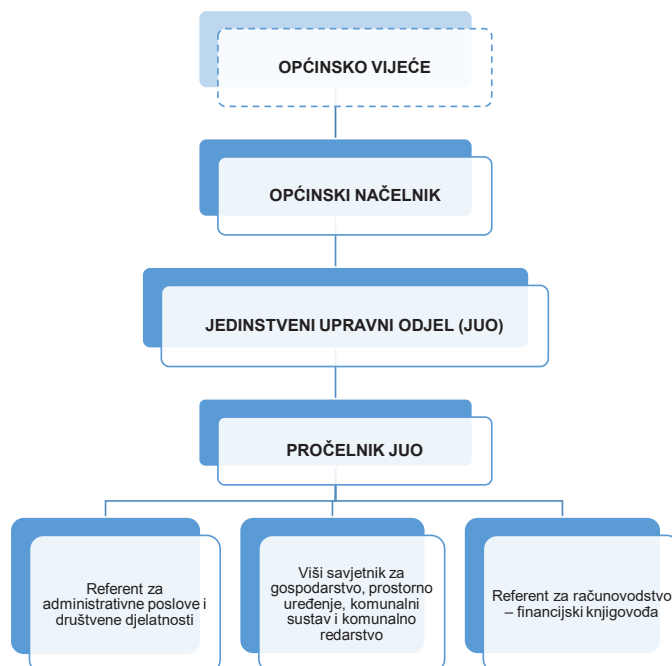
OPĆINSKO VIJEĆE

OPĆINSKI NAČELNIK

JEDINSTVENI UPRAVNI ODJEL (JUO)

PROČELNIK JUO

Referent za administrativne poslove i društvene djelatnosti

Viši savjetnik za gospodarstvo, prostorno uređenje, komunalni sustav i komunalno redarstvo

Referent za računovodstvo – financijski knjigovođa